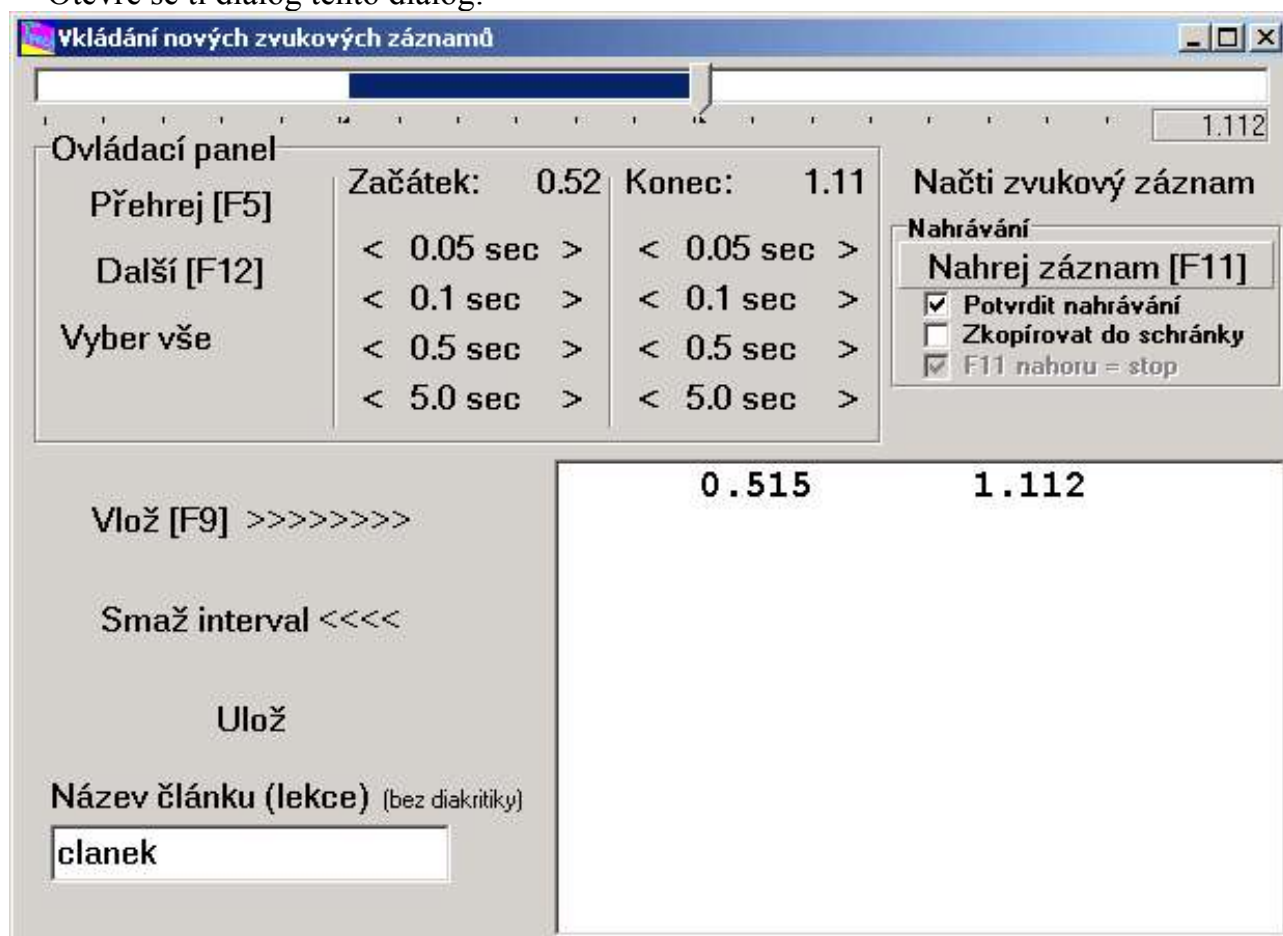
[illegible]

Vkládání nových zvukových záznamů

1.112

Ovládací panel

Přehrej [F5]

Další [F12]

Vyber vše

Začátek: 0.52

< 0.05 sec >

< 0.1 sec >

< 0.5 sec >

< 5.0 sec >

Konec: 1.11

< 0.05 sec >

< 0.1 sec >

< 0.5 sec >

< 5.0 sec >

Načti zvukový záznam

Nahrávání

Nahrej záznam [F11]

☑ Potvrdit nahrávání

☐ Zkopírovat do schránky

☑ F11 nahoru = stop

Vlož [F9] >>>>>>>>

Smaž interval <<<<

Ulož

Název článku (lekce) (bez diakritiky)

clanek

0.515 1.112